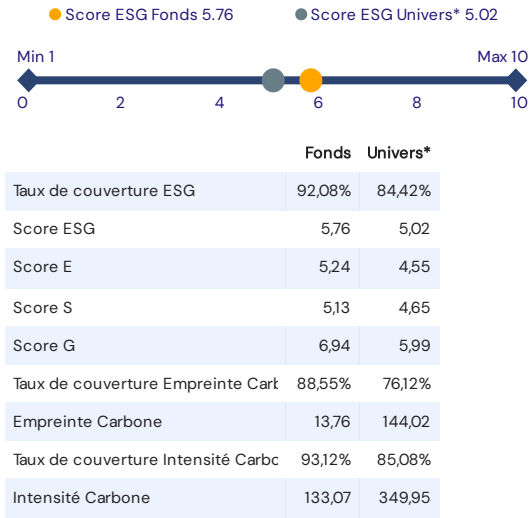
Score ESG Fonds 5.76 Score ESG Univers* 5.02

Min 1 Max 10

0 2 4 6 8 10

| | Fonds | Univers* |
|---|---|---|
| Taux de couverture ESG | 92,08% | 84,42% |
| Score ESG | 5,76 | 5,02 |
| Score E | 5,24 | 4,55 |
| Score S | 5,13 | 4,65 |
| Score G | 6,94 | 5,99 |
| Taux de couverture Empreinte Carb | 88,55% | 76,12% |
| Empreinte Carbone | 13,76 | 144,02 |
| Taux de couverture Intensité Carbo | 93,12% | 85,08% |
| Intensité Carbone | 133,07 | 349,95 |